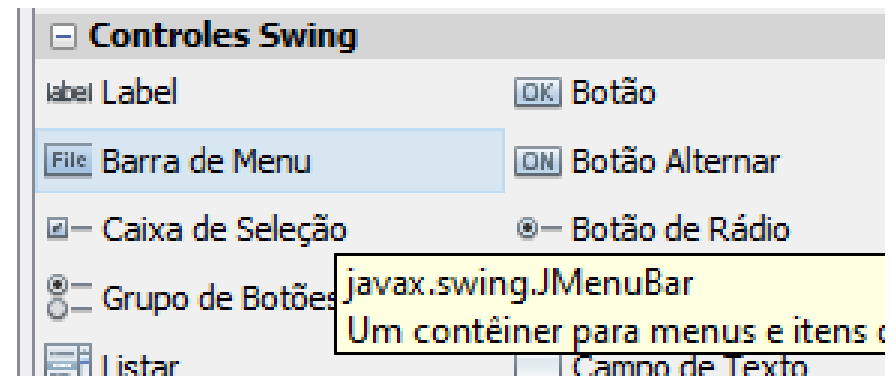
⊟ Controles Swing

label Label

OK Botão

File Barra de Menu

ON Botão Alternar

Caixa de Seleção

Botão de Rádio

Grupo de Botões

javax.swing.JMenuBar
Um contêiner para menus e itens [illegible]

Listar

Campo de Texto